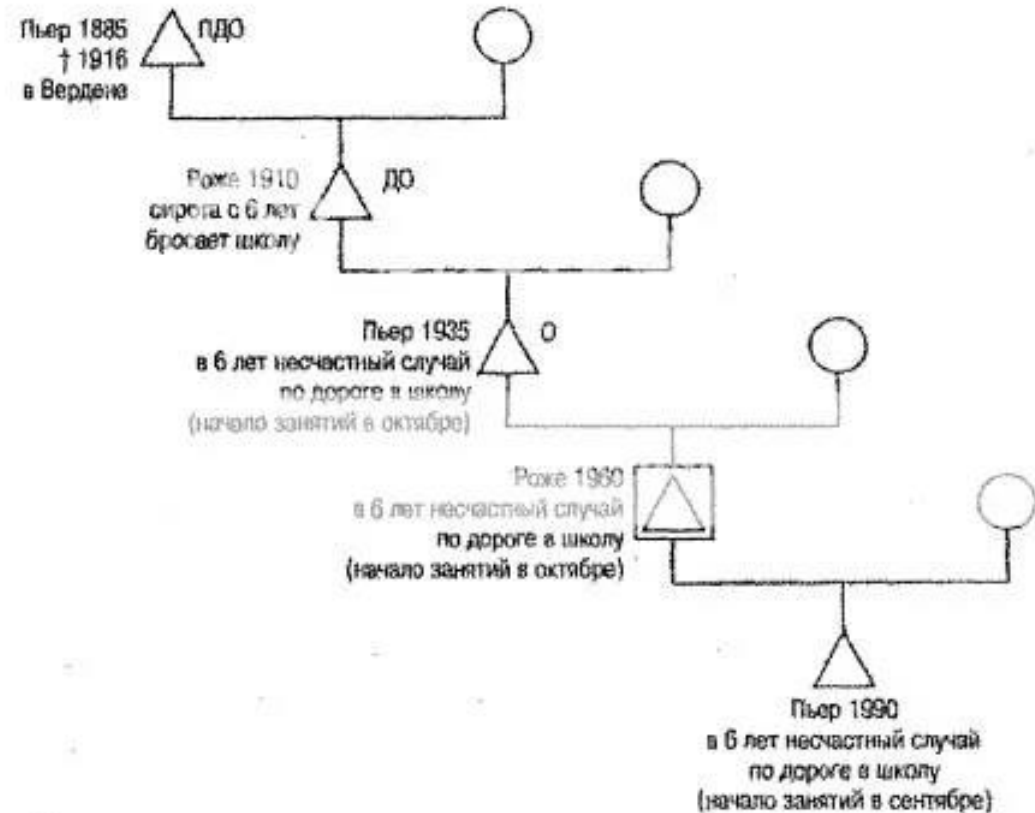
Пьер 1885
† 1916
в Вердене

ПДО

Роже 1910
сирота с 6 лет
бросает школу

ДО

Пьер 1935
в 6 лет несчастный случай
по дороге в школу
(начало занятий в октябре)

О

Роже 1960
в 6 лет несчастный случай
по дороге в школу
(начало занятий в октябре)

Пьер 1990
в 6 лет несчастный случай
по дороге в школу
(начало занятий в сентябре)